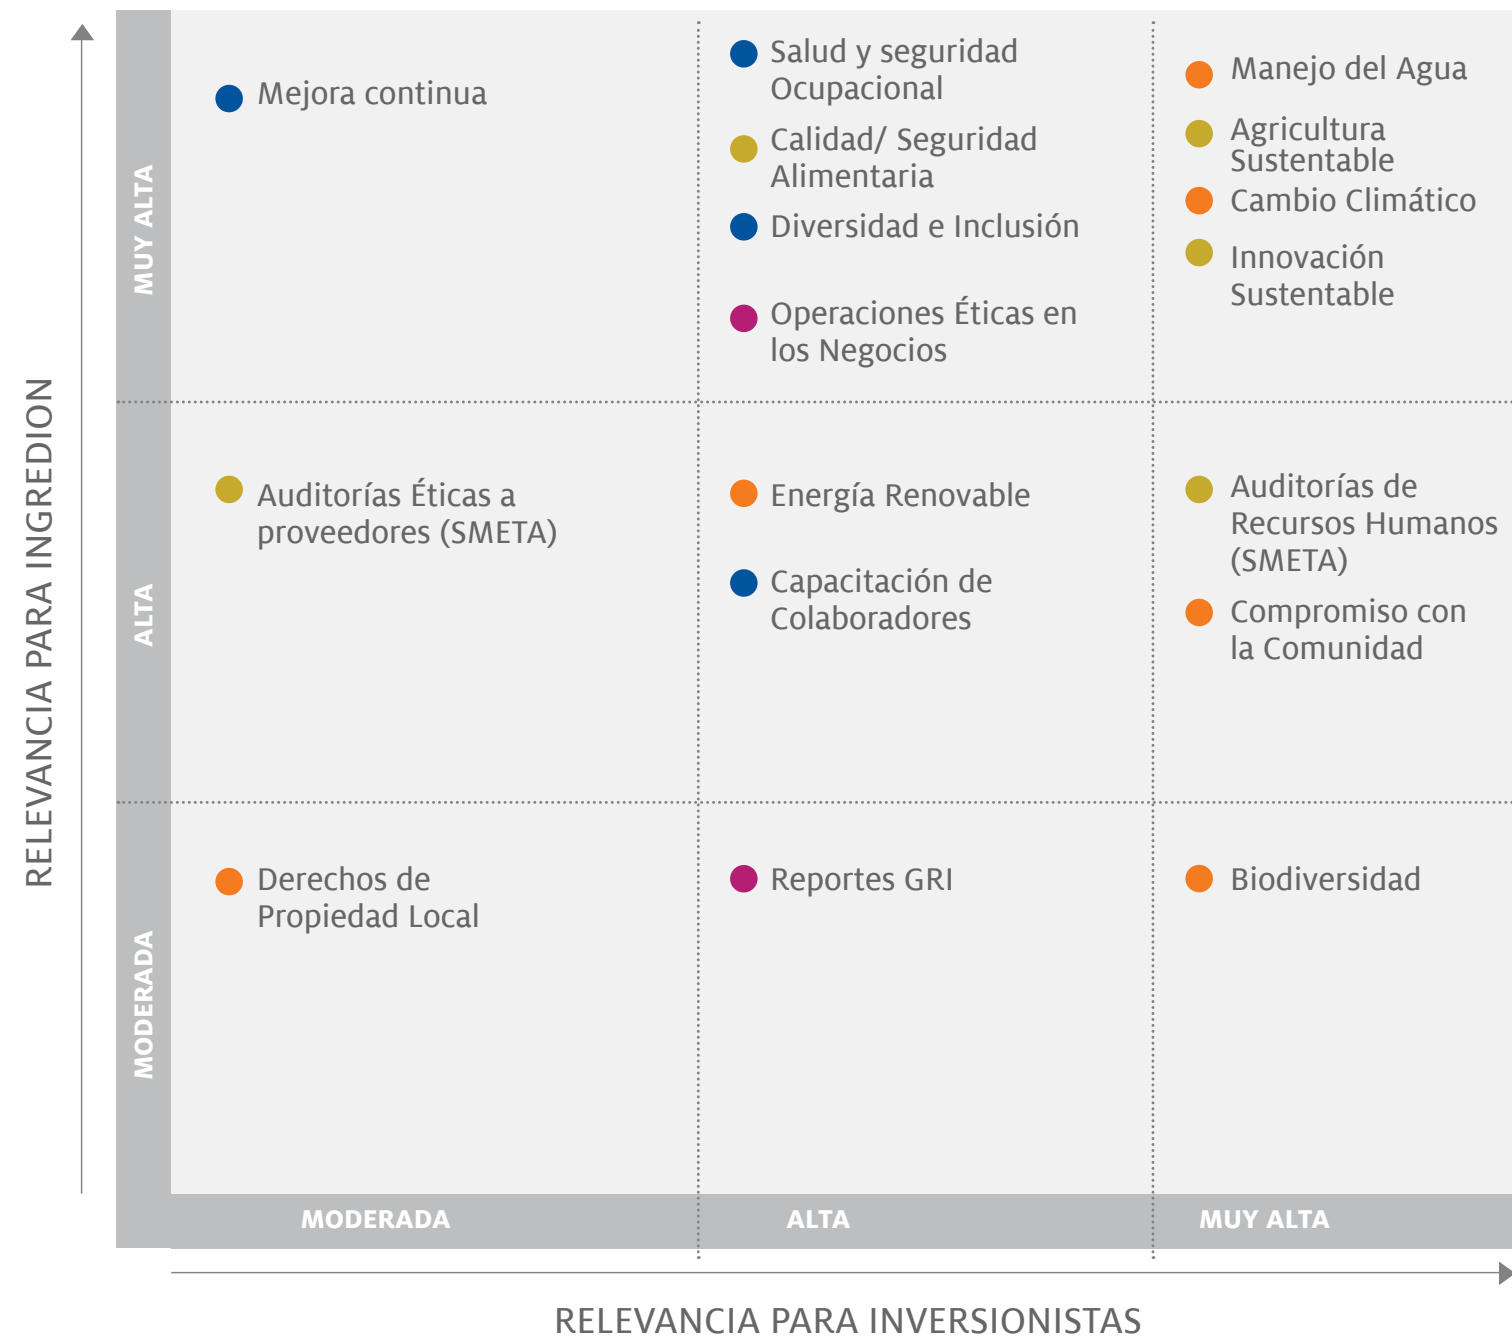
RELEVANCIA PARA INGREDION

MUY ALTA

Mejora continua

Salud y seguridad Ocupacional

Calidad/ Seguridad Alimentaria

Diversidad e Inclusión

Operaciones Éticas en los Negocios

Manejo del Agua

Agricultura Sustentable

Cambio Climático

Innovación Sustentable

ALTA

Auditorías Éticas a proveedores (SMETA)

Energía Renovable

Capacitación de Colaboradores

Auditorías de Recursos Humanos (SMETA)

Compromiso con la Comunidad

MODERADA

Derechos de Propiedad Local

Reportes GRI

Biodiversidad

MODERADA

ALTA

MUY ALTA

RELEVANCIA PARA INVERSIONISTAS